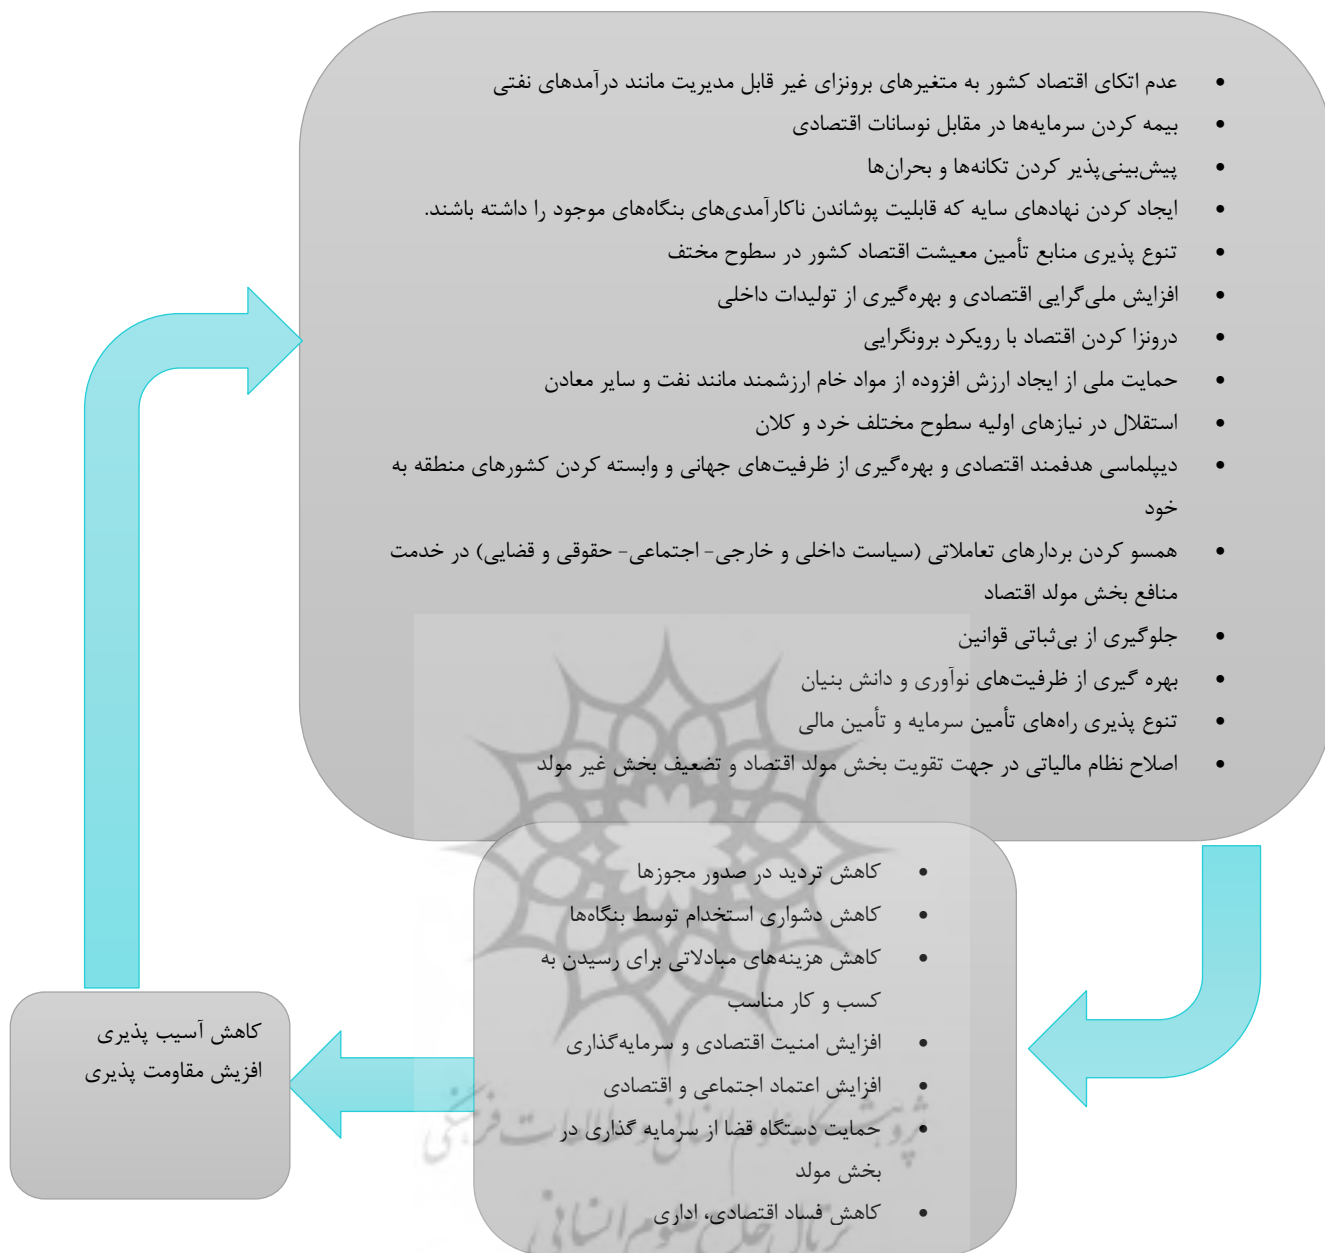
• عدم اتکای اقتصاد کشور به متغیرهای برونزای غیر قابل مدیریت مانند درآمدهای نفتی
• بیمه کردن سرمایه‌ها در مقابل نوسانات اقتصادی
• پیش‌بینی‌پذیر کردن تکانه‌ها و بحران‌ها
• ایجاد کردن نهادهای سایه که قابلیت پوشاندن ناکارآمدی‌های بنگاه‌های موجود را داشته باشند.
• تنوع پذیری منابع تأمین معیشت اقتصاد کشور در سطوح مختف
• افزایش ملی‌گرایی اقتصادی و بهره‌گیری از تولیدات داخلی
• درونزا کردن اقتصاد با رویکرد برونگرایی
• حمایت ملی از ایجاد ارزش افزوده از مواد خام ارزشمند مانند نفت و سایر معادن
• استقلال در نیازهای اولیه سطوح مختلف خرد و کلان
• دیپلماسی هدفمند اقتصادی و بهره‌گیری از ظرفیت‌های جهانی و وابسته کردن کشورهای منطقه به خود
• همسو کردن بردارهای تعاملاتی (سیاست داخلی و خارجی- اجتماعی- حقوقی و قضایی) در خدمت منافع بخش مولد اقتصاد
• جلوگیری از بی‌ثباتی قوانین
• بهره گیری از ظرفیت‌های نوآوری و دانش بنیان
• تنوع پذیری راه‌های تأمین سرمایه و تأمین مالی
• اصلاح نظام مالیاتی در جهت تقویت بخش مولد اقتصاد و تضعیف بخش غیر مولد

• کاهش تردید در صدور مجوزها
• کاهش دشواری استخدام توسط بنگاه‌ها
• کاهش هزینه‌های مبادلاتی برای رسیدن به کسب و کار مناسب
• افزایش امنیت اقتصادی و سرمایه‌گذاری
• افزایش اعتماد اجتماعی و اقتصادی
• حمایت دستگاه قضا از سرمایه گذاری در بخش مولد
• کاهش فساد اقتصادی، اداری

کاهش آسیب پذیری
افزیش مقاومت پذیری

پژوهشگاه علوم انسانی و مطالعات فرهنگی
پرتال جامع علوم انسانی